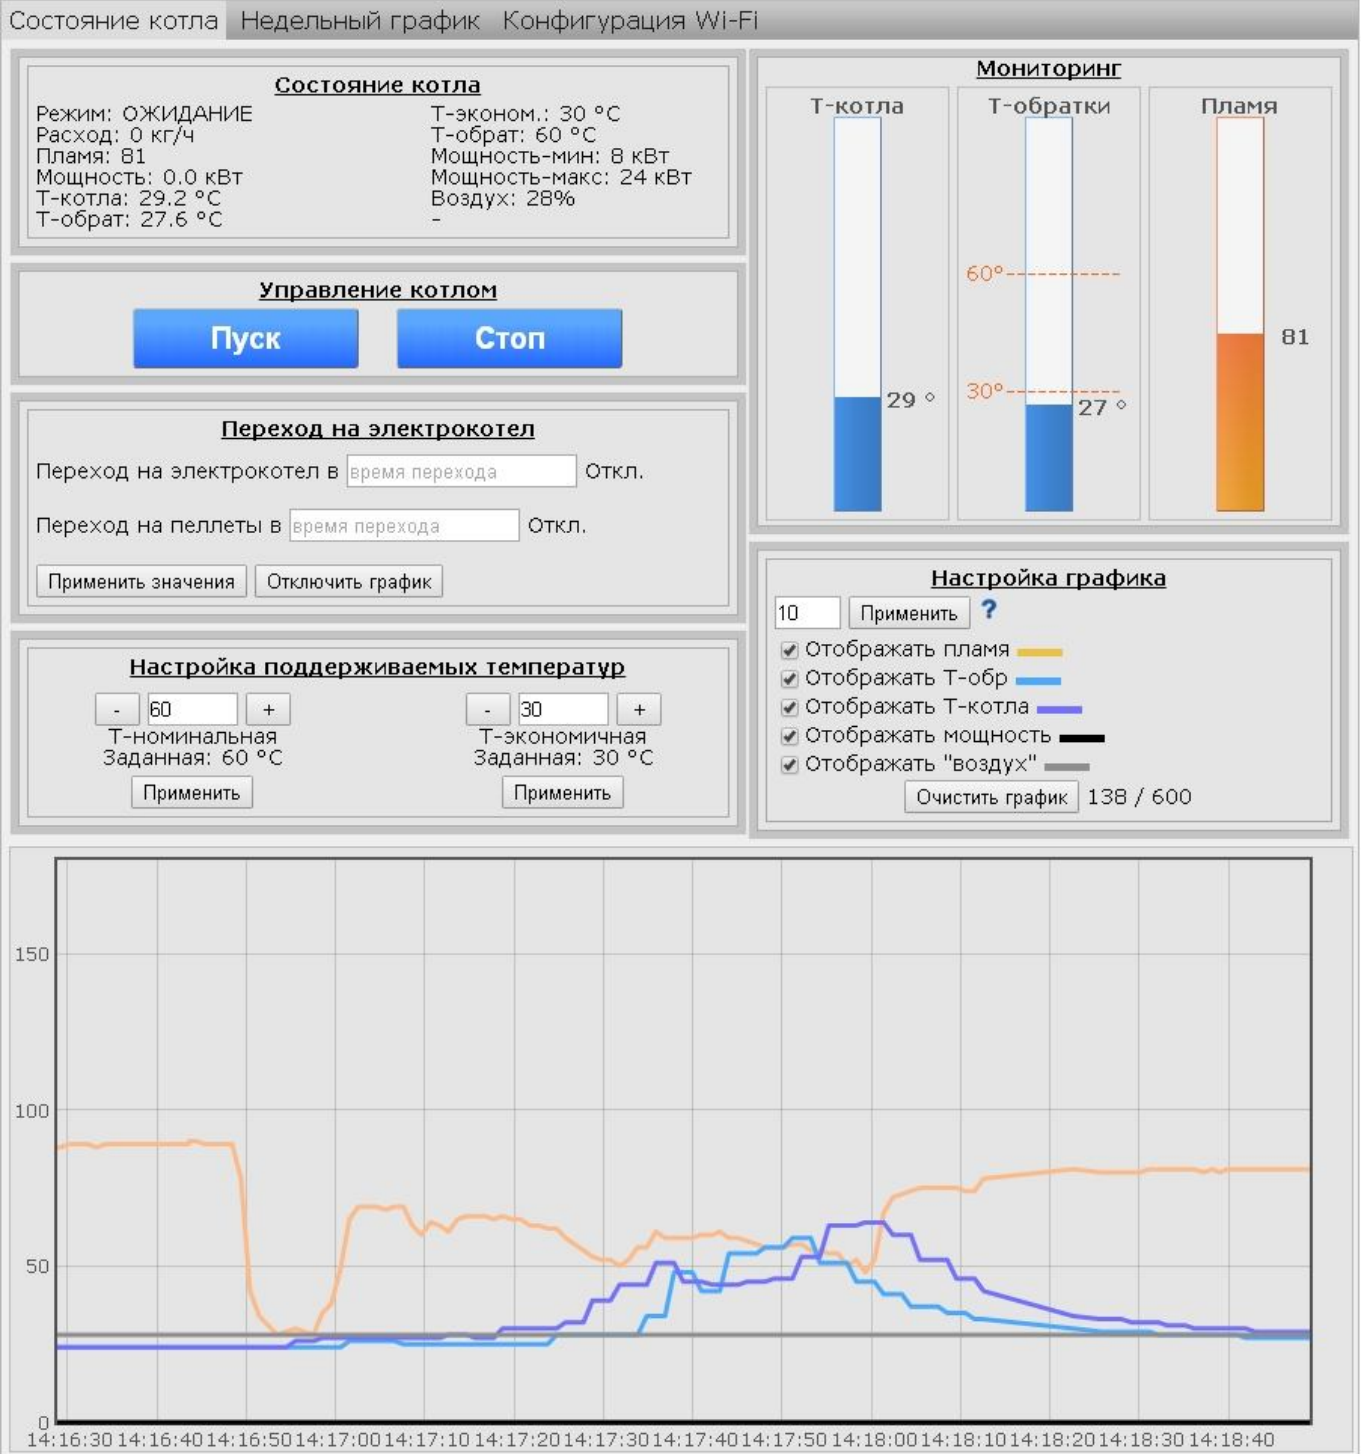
Состояние котла Недельный график Конфигурация Wi-Fi

Состояние котла

Режим: ОЖИДАНИЕ
Расход: 0 кг/ч
Пламя: 81
Мощность: 0.0 кВт
Т-котла: 29.2 °C
Т-обрат: 27.6 °C

Т-эконом.: 30 °C
Т-обрат: 60 °C
Мощность-мин: 8 кВт
Мощность-макс: 24 кВт
Воздух: 28%
-

Управление котлом

Пуск Стоп

Переход на электрокотел

Переход на электрокотел в время перехода Откл.

Переход на пеллеты в время перехода Откл.

Применить значения Отключить график

Настройка поддерживаемых температур

- 60 +
Т-номинальная
Заданная: 60 °C
Применить

- 30 +
Т-экономичная
Заданная: 30 °C
Применить

Мониторинг

Т-котла Т-обратки Пламя

29 °
60°
30°
27 °
81

Настройка графика

10 Применить ?

Отображать пламя
Отображать Т-обр
Отображать Т-котла
Отображать мощность
Отображать "воздух"

Очистить график 138 / 600

150
100
50
0

14:16:30 14:16:40 14:16:50 14:17:00 14:17:10 14:17:20 14:17:30 14:17:40 14:17:50 14:18:00 14:18:10 14:18:20 14:18:30 14:18:40